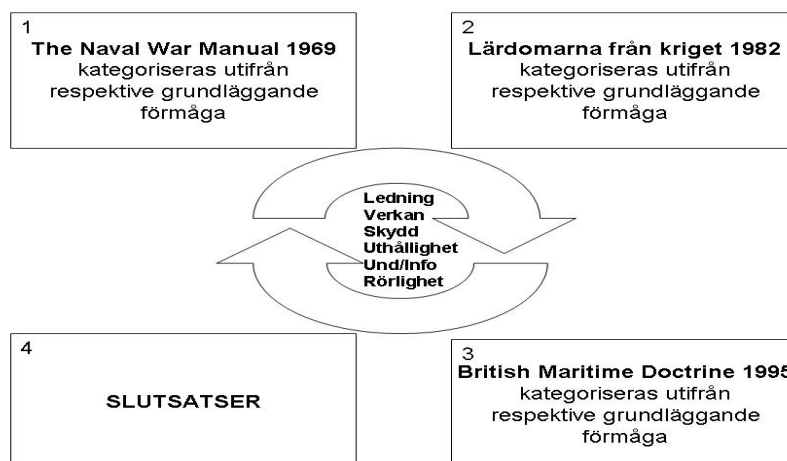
1
**The Naval War Manual 1969**
kategoriseras utifrån respektive grundläggande förmåga

2
**Lärdomarna från kriget 1982**
kategoriseras utifrån respektive grundläggande förmåga

Ledning
Verkan
Skydd
Uthållighet
Und/Info
Rörlighet

4
SLUTSATSER

3
**British Maritime Doctrine 1995**
kategoriseras utifrån respektive grundläggande förmåga